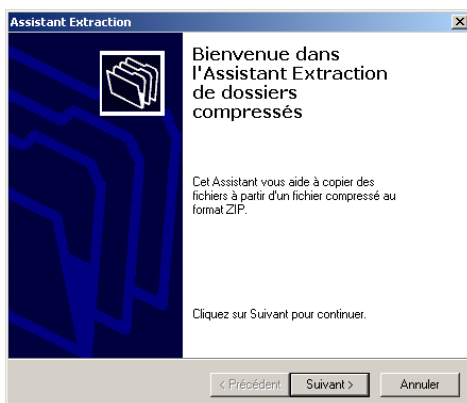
Assistant Extraction

×

Bienvenue dans l'Assistant Extraction de dossiers compressés

Cet Assistant vous aide à copier des fichiers à partir d'un fichier compressé au format ZIP.

Cliquez sur Suivant pour continuer.

< Précédent

Suivant >

Annuler